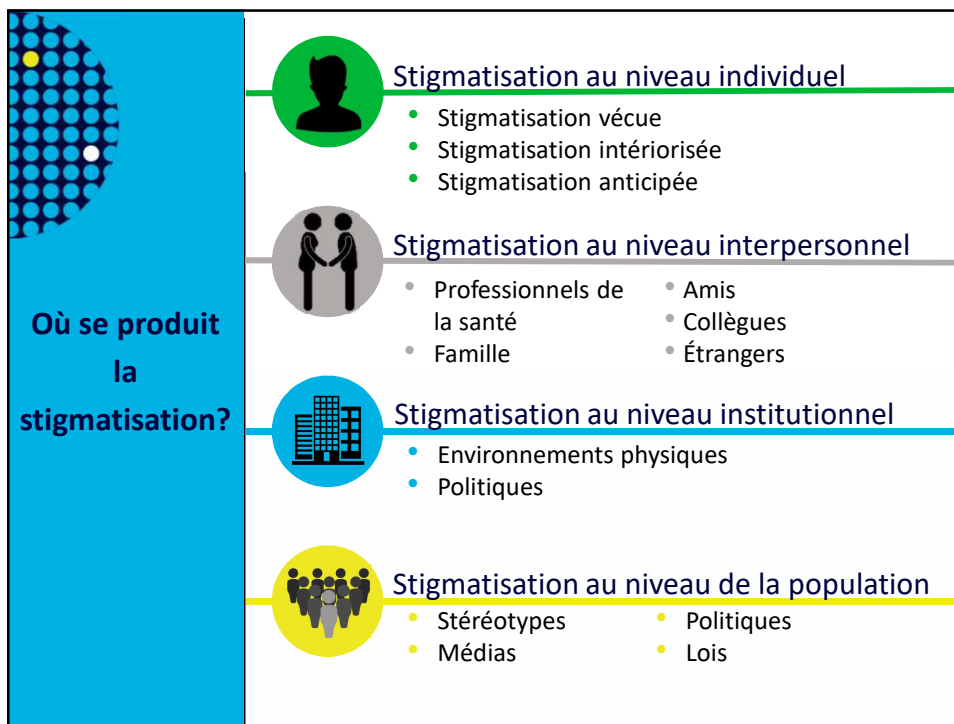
Où se produit la stigmatisation?

Stigmatisation au niveau individuel
- Stigmatisation vécue
- Stigmatisation intériorisée
- Stigmatisation anticipée

Stigmatisation au niveau interpersonnel
- Professionnels de la santé
- Famille
- Amis
- Collègues
- Étrangers

Stigmatisation au niveau institutionnel
- Environnements physiques
- Politiques

Stigmatisation au niveau de la population
- Stéréotypes
- Médias
- Politiques
- Lois